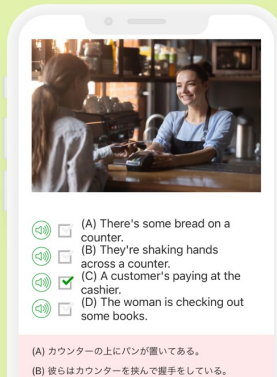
(A) There's some bread on a counter.
(B) They're shaking hands across a counter.
(C) A customer's paying at the cashier.
(D) The woman is checking out some books.

(A) カウンターの上にパンが置いてある。
(B) 彼らはカウンターを挟んで握手をしている。